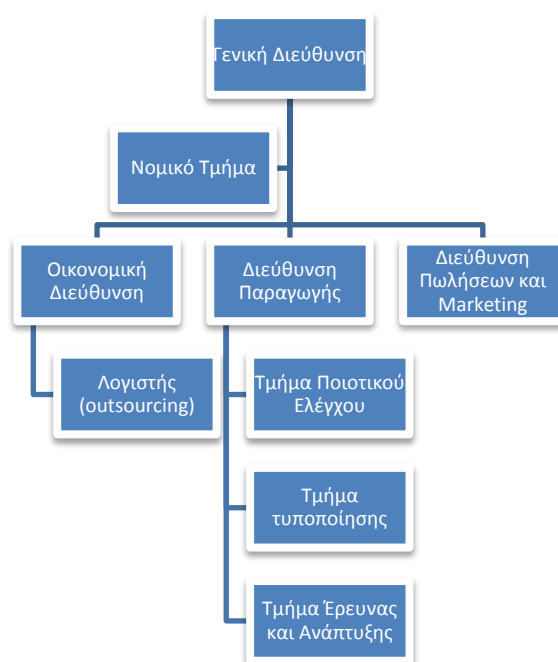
Γενική Διεύθυνση

Νομικό Τμήμα

Οικονομική Διεύθυνση

Διεύθυνση Παραγωγής

Διεύθυνση Πωλήσεων και Marketing

Λογιστής (outsourcing)

Τμήμα Ποιοτικού Ελέγχου

Τμήμα τυποποίησης

Τμήμα Έρευνας και Ανάπτυξης